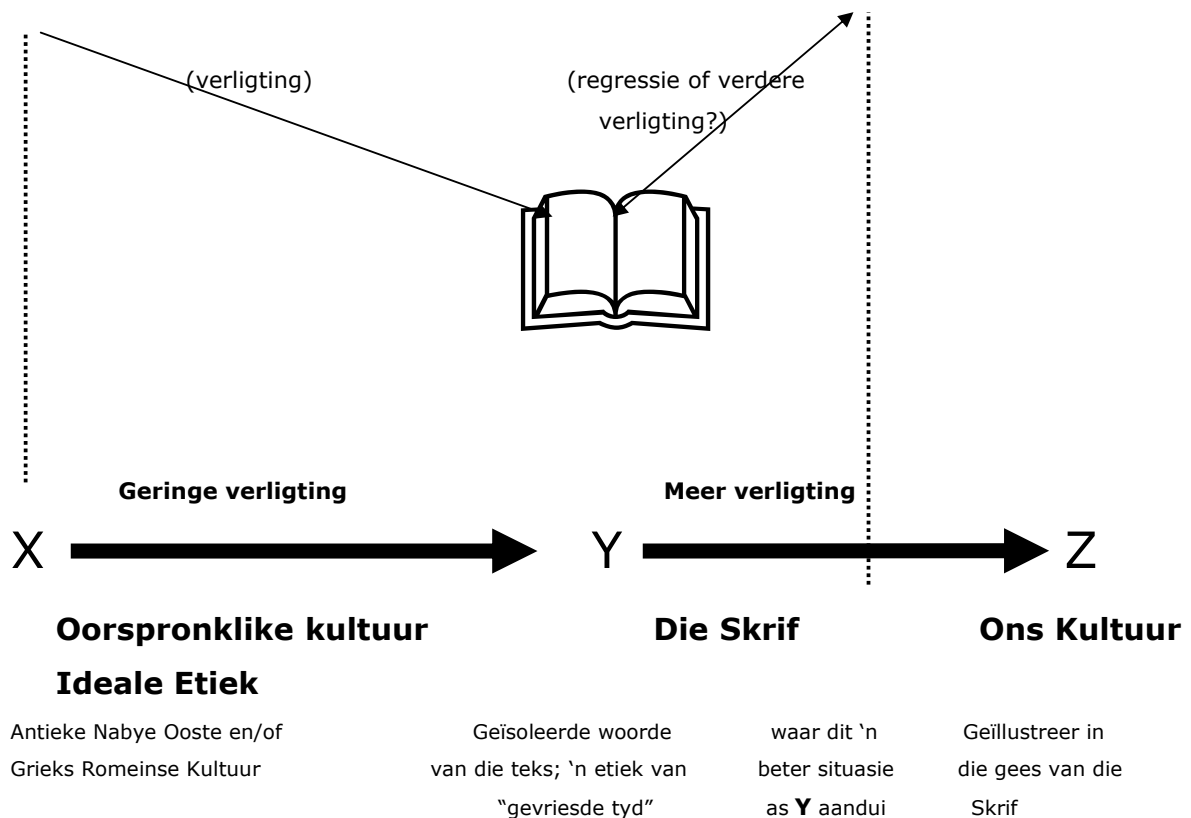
(verligting)

(regressie of verdere verligting?)

Geringe verligting

Meer verligting

X

Y

Z

Oorspronklike kultuur

Ideale Etiek

Die Skrif

Ons Kultuur

Antieke Nabye Ooste en/of Grieks Romeinse Kultuur

Geïsoleerde woorde van die teks; 'n etiek van "gevriesde tyd"

waar dit 'n beter situasie as **Y** aandui

Geïllustreer in die gees van die Skrif